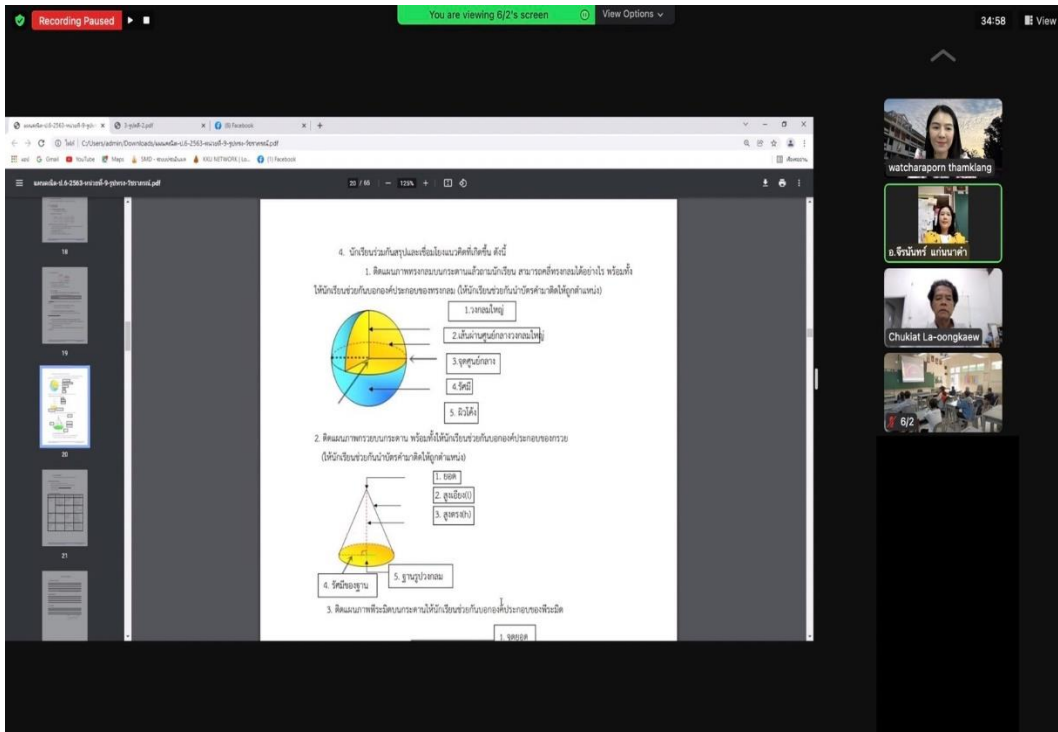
Recording Paused

You are viewing 6/2's screen

View Options

34:58

View

แผนคณิต-ม.6-2563-หน่วยที่-9-รูปทรง-วิชาการณ์.pdf

20 / 66

125%

18

19

20

21

4. นักเรียนร่วมกันสรุปและเชื่อมโยงแนวคิดที่เกิดขึ้น ดังนี้

1. ติดแผนภาพทรงกลมบนกระดานแล้วถามนักเรียน สามารถบอกชื่อทรงกลมได้อย่างไร พร้อมทั้งให้นักเรียนช่วยกันบอกองค์ประกอบของทรงกลม (ให้นักเรียนช่วยกันนำบัตรคำมาติดให้ถูกตำแหน่ง)

1.วงกลมใหญ่

2.เส้นผ่านศูนย์กลางวงกลมใหญ่

3.จุดศูนย์กลาง

4.รัศมี

5. ผิวโค้ง

2. ติดแผนภาพทรงกรวยบนกระดาน พร้อมทั้งให้นักเรียนช่วยกันบอกองค์ประกอบของทรงกรวย (ให้นักเรียนช่วยกันนำบัตรคำมาติดให้ถูกตำแหน่ง)

1. ยอด

2. สูงเอียง(l)

3. สูงตรง(h)

4. รัศมีของฐาน

5. ฐานรูปวงกลม

3. ติดแผนภาพพีระมิดบนกระดานให้นักเรียนช่วยกันบอกองค์ประกอบของพีระมิด

1. จุดยอด

watcharaporn thamklang

อ.จีรนันทร์ แก่นนาคำ

Chuklat La-oongkaew

6/2